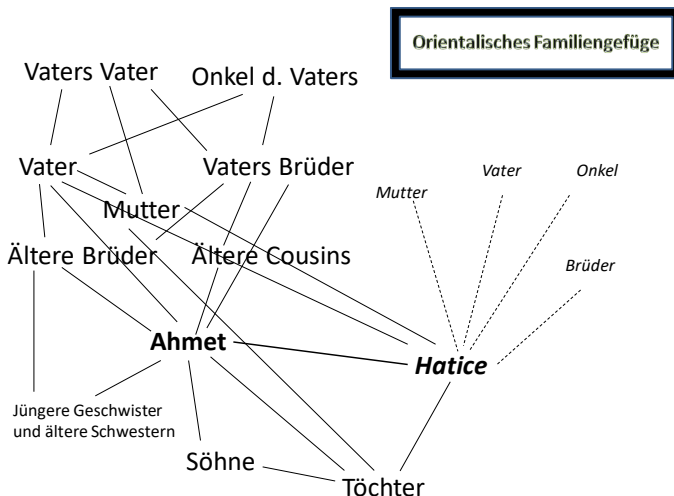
Orientalisches Familiengefüge

Vaters Vater

Onkel d. Vaters

Vater

Vaters Brüder

Mutter

Vater

Onkel

Mutter

Ältere Brüder

Ältere Cousins

Brüder

Ahmet

Hatice

Jüngere Geschwister und ältere Schwestern

Söhne

Töchter